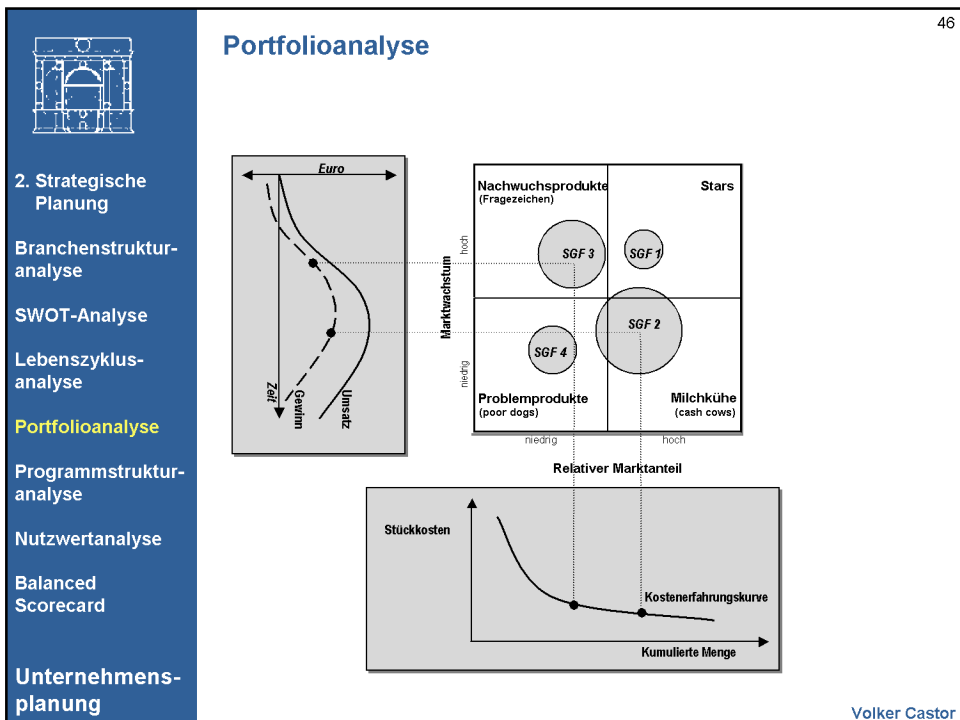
46

Portfolioanalyse

2. Strategische Planung

Branchenstrukturanalyse

SWOT-Analyse

Lebenszyklusanalyse

Portfolioanalyse

Programmstrukturanalyse

Nutzwertanalyse

Balanced Scorecard

Unternehmensplanung

Euro

Zeit

Gewinn

Umsatz

Nachwuchsprodukte (Fragezeichen)

Stars

hoch

Marktwachstum

niedrig

SGF 3

SGF 1

SGF 2

SGF 4

Problemprodukte (poor dogs)

Milchkühe (cash cows)

niedrig

hoch

Relativer Marktanteil

Stückkosten

Kostenerfahrungskurve

Kumulierte Menge

Volker Castor